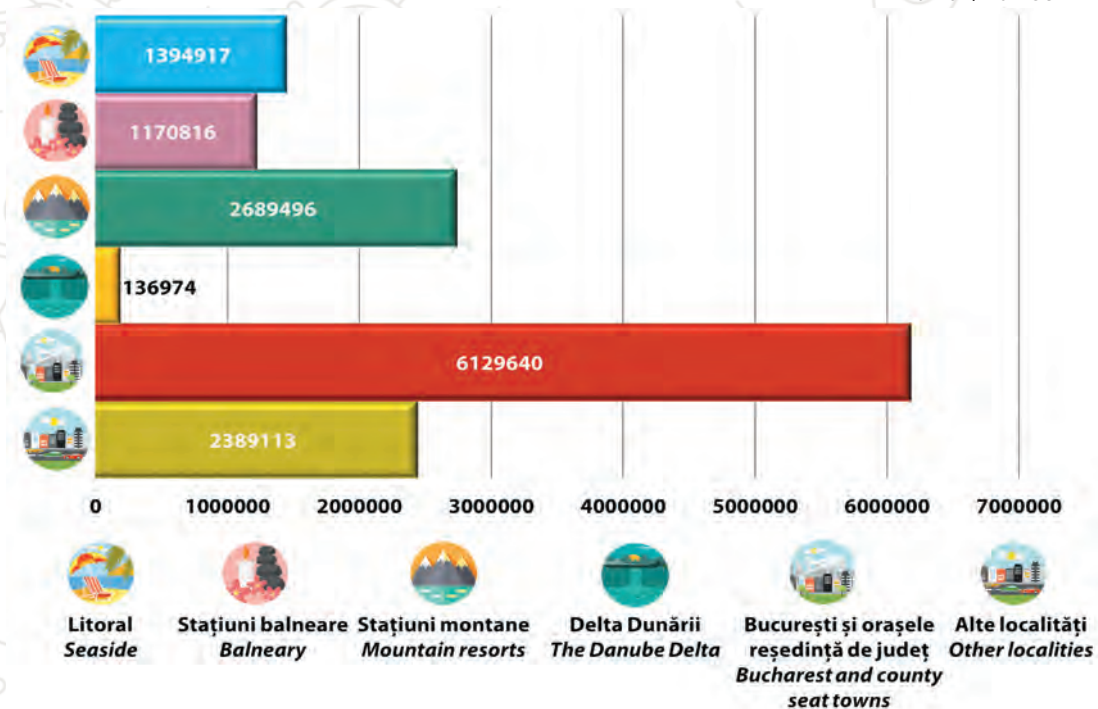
1394917

1170816

2689496

136974

6129640

2389113

0 1000000 2000000 3000000 4000000 5000000 6000000 7000000

Litoral
*Seaside*

Stațiuni balneare
*Balneary*

Stațiuni montane
*Mountain resorts*

Delta Dunării
*The Danube Delta*

București și orașele reședință de județ
*Bucharest and county seat towns*

Alte localități
*Other localities*